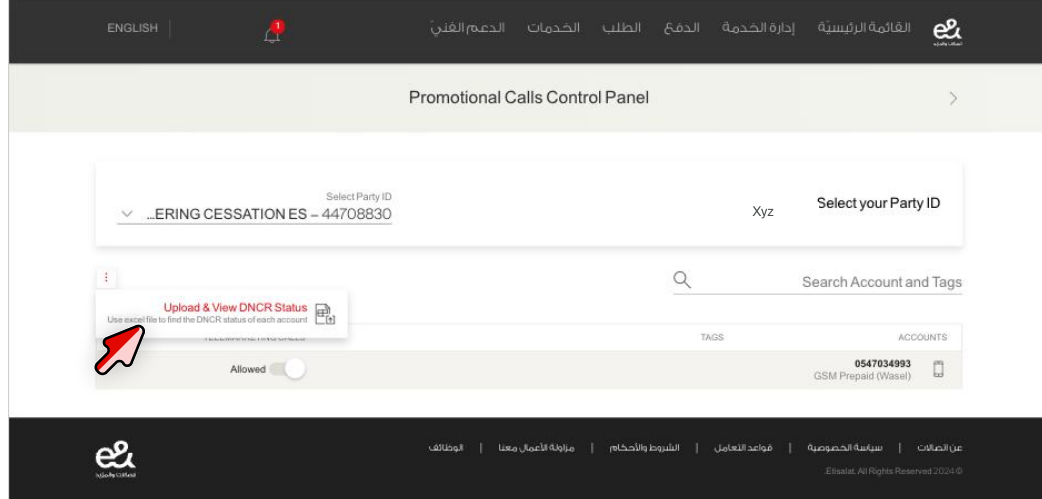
ENGLISH | 1 | الدعم الفني | الخدمات | الطلب | الدفع | إدارة الخدمة | القائمة الرئيسية | e& اتصالات

Promotional Calls Control Panel

Select Party ID
...ERING CESSATION ES – 44708830

Xyz

Select your Party ID

Search Account and Tags

Upload & View DNCR Status
Use excel file to find the DNCR status of each account

TELEMARKETING CALLS | TAGS | ACCOUNTS

Allowed

0547034993
GSM Prepaid (Wasel)

e& اتصالات

الوظائف | مزاولة الأعمال معنا | الشروط والأحكام | قواعد التعامل | سياسة الخصوصية | عن اتصالات

Etisalat. All Rights Reserved 2024 ©